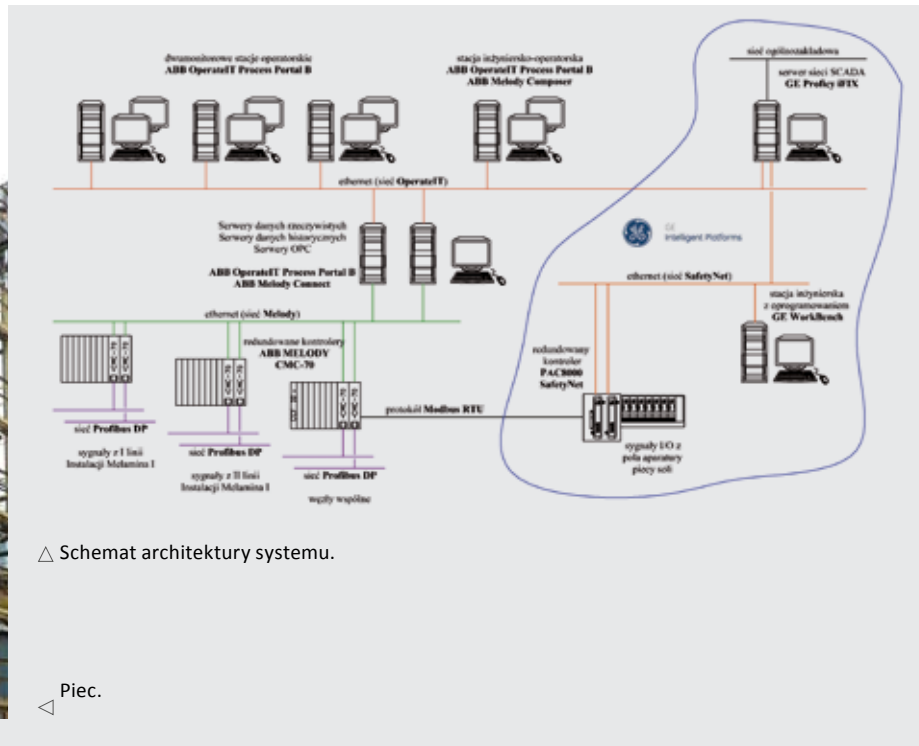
dwumonitorowe stacje operatorskie
ABB OperateIT Process Portal B

stacja inżyniersko-operatorska
ABB OperateIT Process Portal B
ABB Melody Composer

sieć ogólnozakładowa

serwer sieci SCADA
GE Proficy iFIX

ethernet (sieć OperateIT)

Serwery danych rzeczywistych
Serwery danych historycznych
Serwery OPC

ABB OperateIT Process Portal B
ABB Melody Connect

GE Intelligent Platforms

ethernet (sieć SafetyNet)

ethernet (sieć Melody)

redundowane kontrolery
ABB MELODY
CMC-70

stacja inżynierska
z oprogramowaniem
GE WorkBench

redundowany
kontroler
PAC8000
SafetyNet

protokół Modbus RTU

sieć Profibus DP

sygnały z I linii
Instalacji Melamina I

sieć Profibus DP

sygnały z II linii
Instalacji Melamina I

sieć Profibus DP

węzły wspólne

sygnały I/O z
pola aparatury
pieca soli

△ Schemat architektury systemu.

◁ Piec.